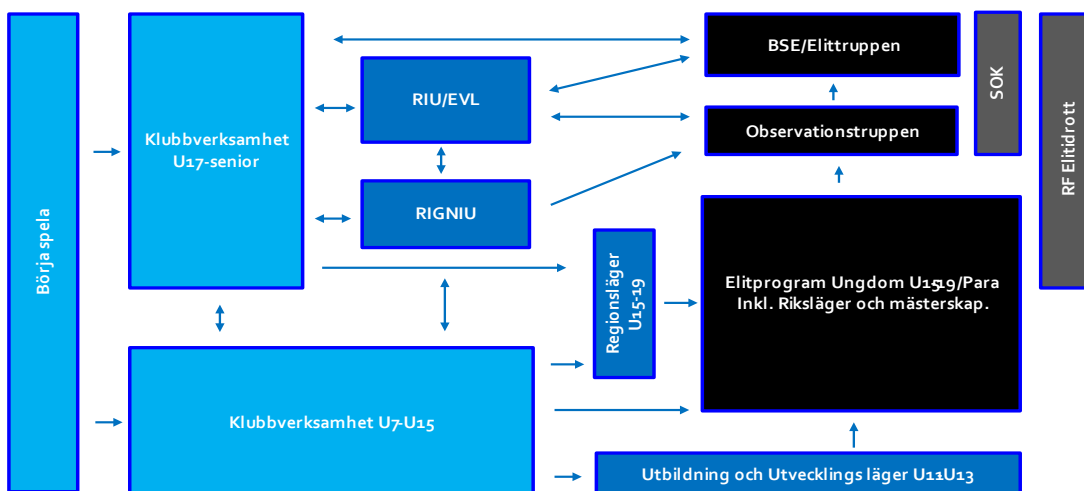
Börja spela

Klubbverksamhet U17-senior

RIU/EVL

RIGNIU

BSE/Elittruppen

Observationstruppen

SOK

RF Elitidrott

Regionsläger U15-19

Elitprogram Ungdom U15-19/Para Inkl. Riksläger och mästerskap.

Klubbverksamhet U7-U15

Utbildning och Utvecklings läger U11-U13